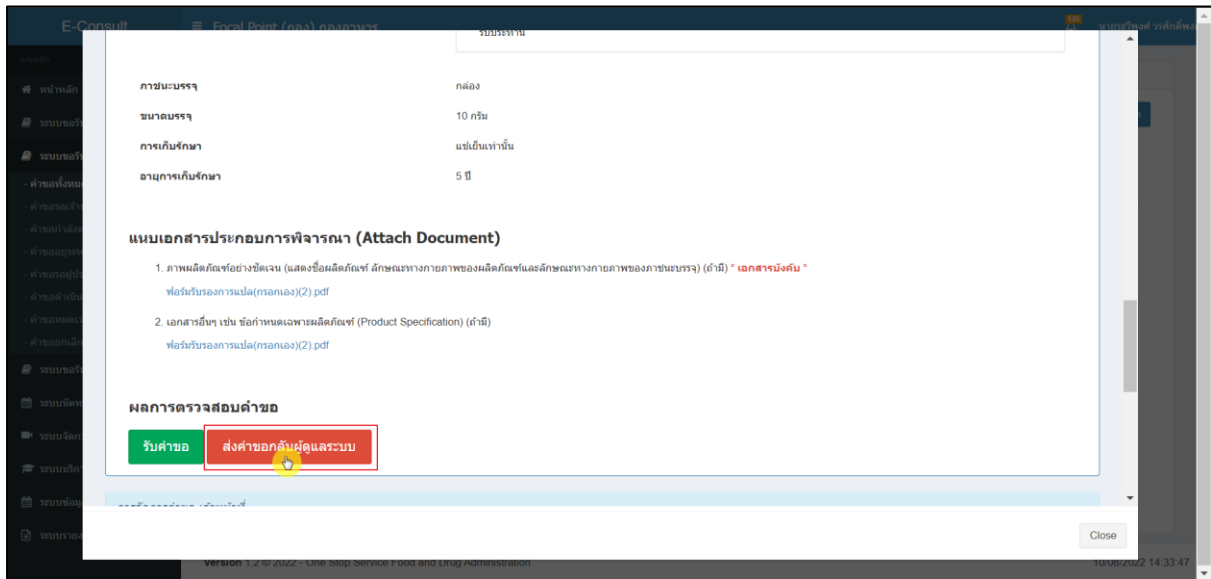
E-Consult

Focal Point (กอง) กองอาหาร

หน้าหลัก

ภาชนะบรรจุ | กล่อง
ขนาดบรรจุ | 10 กรัม
การเก็บรักษา | แช่เย็นเท่านั้น
อายุการเก็บรักษา | 5 ปี

แนบเอกสารประกอบการพิจารณา (Attach Document)

1. ภาพผลิตภัณฑ์อย่างชัดเจน (แสดงชื่อผลิตภัณฑ์ ลักษณะทางกายภาพของผลิตภัณฑ์และลักษณะทางกายภาพของภาชนะบรรจุ) (ถ้ามี) * เอกสารบังคับ *
ฟอร์มรับรองการแปล(กรอกเอง)(2).pdf

2. เอกสารอื่นๆ เช่น ข้อกำหนดเฉพาะผลิตภัณฑ์ (Product Specification) (ถ้ามี)
ฟอร์มรับรองการแปล(กรอกเอง)(2).pdf

ผลการตรวจสอบคำขอ

รับคำขอ
ส่งคำขอกลับผู้ดูแลระบบ

Close

Version 1.2 © 2022 - One Stop Service Food and Drug Administration
10/08/2022 14:33:47